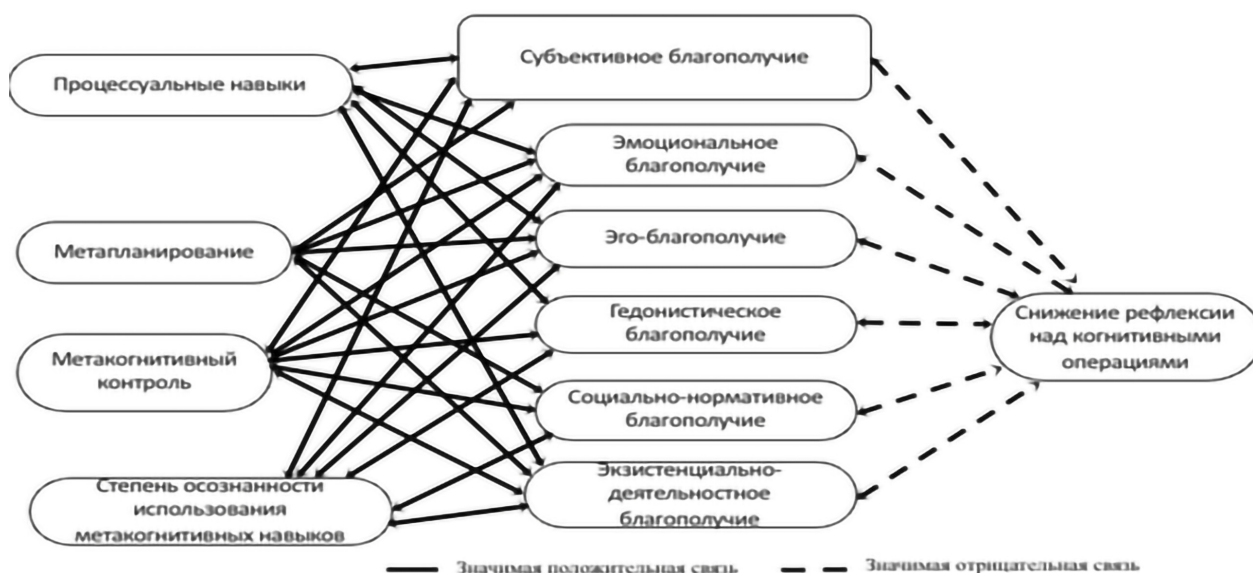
Процессуальные навыки

Метапланирование

Метакогнитивный контроль

Степень осознанности использования метакогнитивных навыков

Субъективное благополучие

Эмоциональное благополучие

Эго-благополучие

Гедонистическое благополучие

Социально-нормативное благополучие

Экзистенциально-деятельностное благополучие

Снижение рефлексии над когнитивными операциями

Значимая положительная связь

Значимая отрицательная связь